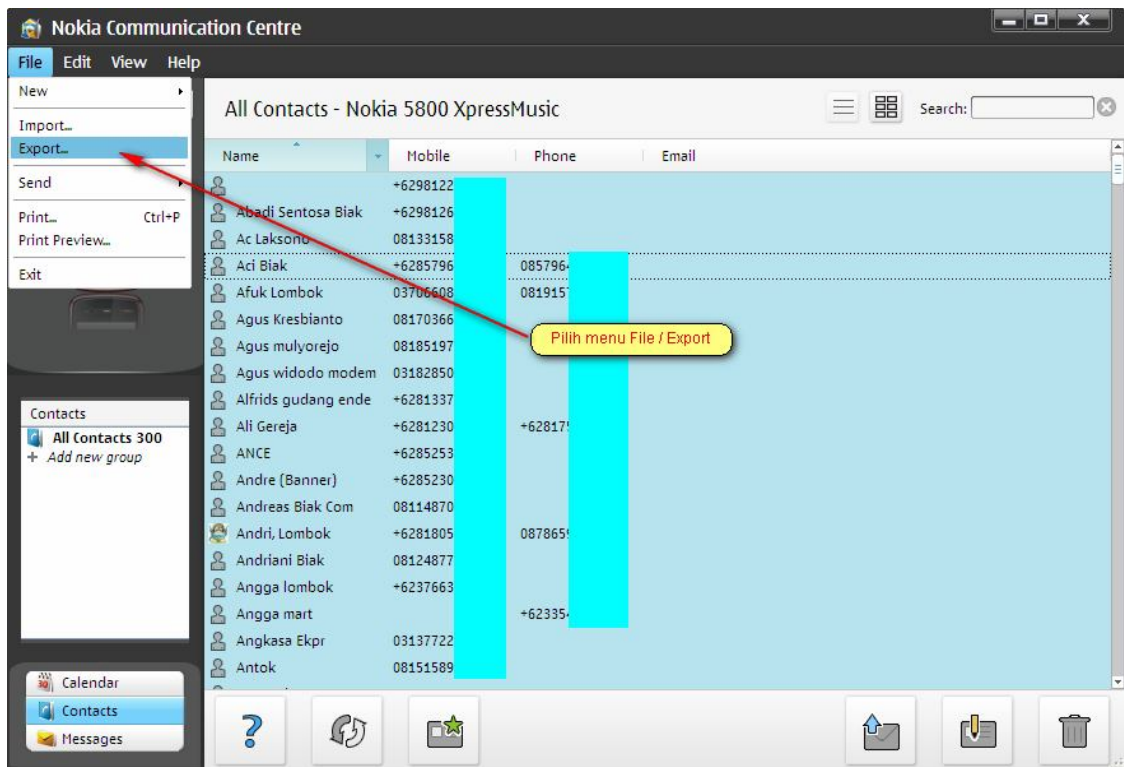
Nokia Communication Centre

File Edit View Help

New
Import...
Export...
Send
Print... Ctrl+P
Print Preview...
Exit

All Contacts - Nokia 5800 XpressMusic

Search:

| Name | Mobile | Phone | Email |
|---|---|---|---|
| | +6298122 | | |
| Abadi Sentosa Biak | +6298126 | | |
| Ac Laksono | 08133158 | | |
| Aci Biak | +6285796 | 085796 | |
| Afuk Lombok | 03706608 | 081915 | |
| Agus Kresbianto | 08170366 | | |
| Agus mulyorejo | 08185197 | | |
| Agus widodo modem | 03182850 | | |
| Alfrids gudang ende | +6281337 | | |
| Ali Gereja | +6281230 | +62817 | |
| ANCE | +6285253 | | |
| Andre (Banner) | +6285230 | | |
| Andreas Biak Com | 08114870 | | |
| Andri, Lombok | +6281805 | 087865 | |
| Andriani Biak | 08124877 | | |
| Angga lombok | +6237663 | | |
| Angga mart | | +62335 | |
| Angkasa Ekpr | 03137722 | | |
| Antok | 08151589 | | |

Pilih menu File / Export

Contacts
All Contacts 300
+ Add new group

Calendar
Contacts
Messages